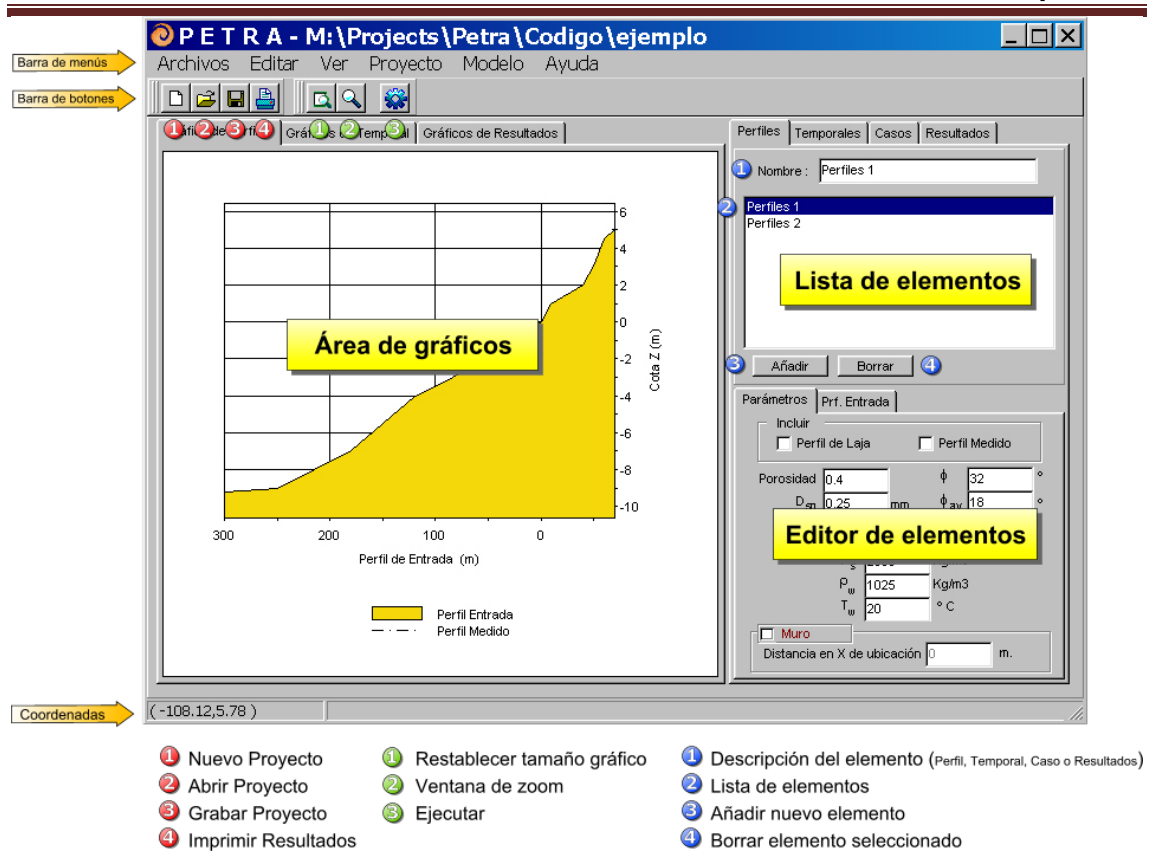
P E T R A - M:\Projects\Petra\Codigo\ejemplo

Barra de menús
Archivos Editar Ver Proyecto Modelo Ayuda

Barra de botones

1 2 3 4 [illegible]fi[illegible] de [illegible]rfi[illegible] Grá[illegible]s 1 2 Tempo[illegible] 3 l Gráficos de Resultados

6
4
2
0
-2
-4
-6
-8
-10
Cota Z (m)
300 200 100 0
Perfil de Entrada (m)

Área de gráficos

Perfil Entrada
Perfil Medido

Perfiles Temporales Casos Resultados

1 Nombre : Perfiles 1

2 Perfiles 1
Perfiles 2

Lista de elementos

3 Añadir Borrar 4

Parámetros Prf. Entrada
Incluir
Perfil de Laja Perfil Medido
Porosidad 0.4
$\phi$ 32 °
$D_{50}$ 0.25 mm
$\phi_{av}$ 18 °

Editor de elementos

$\rho_s$ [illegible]
$P_w$ 1025 Kg/m3
$T_w$ 20 ° C
Muro
Distancia en X de ubicación 0 m.

Coordenadas
( -108.12,5.78 )

1 Nuevo Proyecto
2 Abrir Proyecto
3 Grabar Proyecto
4 Imprimir Resultados

1 Restablecer tamaño gráfico
2 Ventana de zoom
3 Ejecutar

1 Descripción del elemento (Perfil, Temporal, Caso o Resultados)
2 Lista de elementos
3 Añadir nuevo elemento
4 Borrar elemento seleccionado